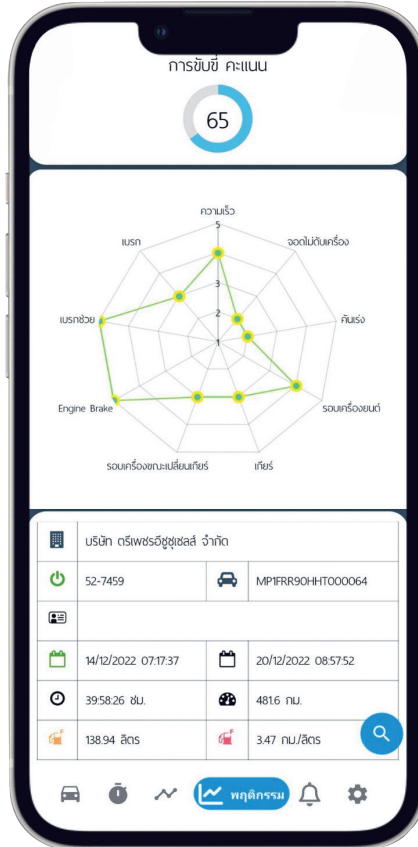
การขับขี่ คะแนน

65

ความเร็ว
5
4
3
2
1
จอดไม่ดับเครื่อง
คันเร่ง
รอบเครื่องยนต์
เกียร์
รอบเครื่องขณะเปลี่ยนเกียร์
Engine Brake
เบรกช่วย
เบรก

| | บริษัท ตรีเพชรอีซูซุเซลส์ จำกัด | | |
|---|---|---|---|
| | 52-7459 | | MP1FRR90HHT000064 |
| | | | |
| | 14/12/2022 07:17:37 | | 20/12/2022 08:57:52 |
| | 39:58:26 ชม. | | 481.6 กม. |
| | 138.94 ลิตร | | 3.47 กม./ลิตร |

พฤติกรรม